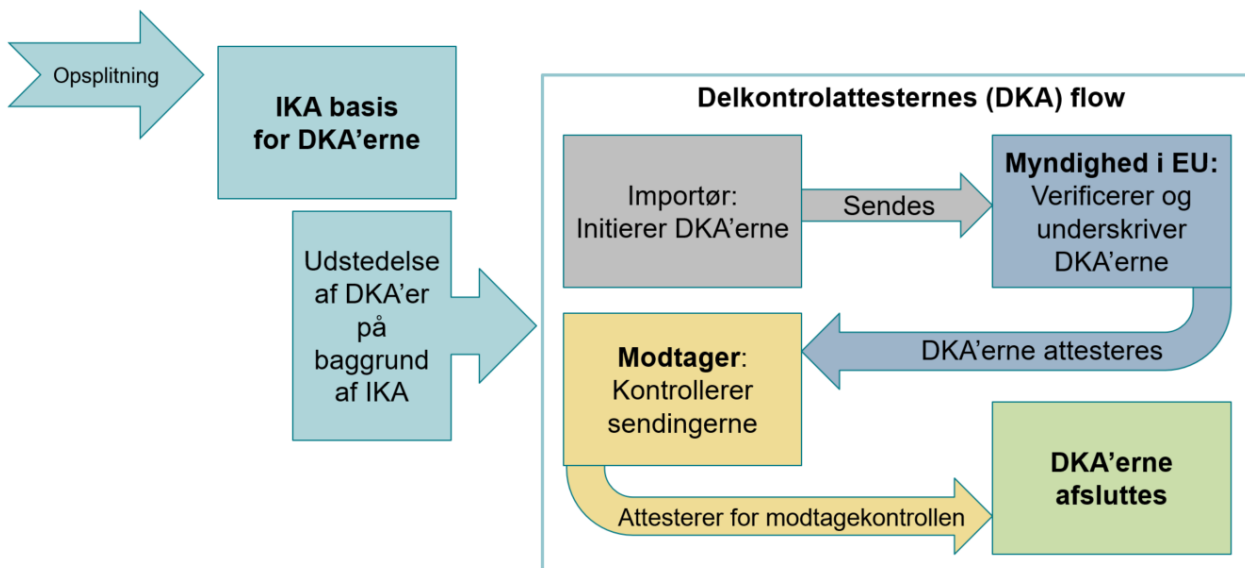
Opsplitning

IKA basis for DKA'erne

Udstedelse af DKA'er på baggrund af IKA

Delkontrolattesternes (DKA) flow

Importør: Initierer DKA'erne

Sendes

Myndighed i EU: Verificerer og underskriver DKA'erne

DKA'erne attesteres

Modtager: Kontrollerer sendingerne

Attesterer for modtagekontrollen

DKA'erne afsluttes